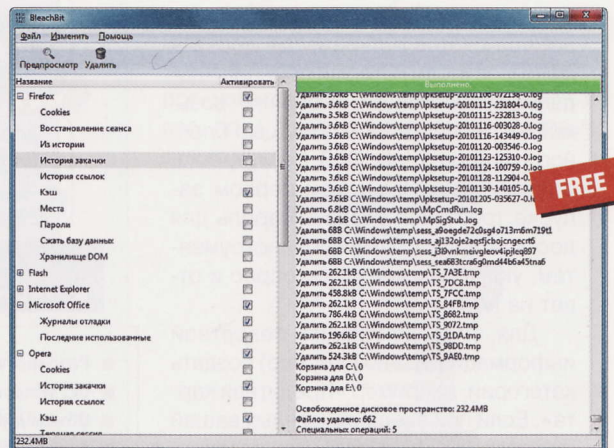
BleachBit

Файл Изменить Помощь

Предпросмотр Удалить

| Название | Активировать |
|---|---|
| ⊟ Firefox | ☑ |
| Cookies | ☐ |
| Восстановление сеанса | ☐ |
| Из истории | ☐ |
| История закачки | ☐ |
| История ссылок | ☐ |
| Кэш | ☑ |
| Места | ☐ |
| Пароли | ☐ |
| Сжать базу данных | ☐ |
| Хранилище DOM | ☐ |
| ⊞ Flash | ☐ |
| ⊞ Internet Explorer | ☐ |
| ⊟ Microsoft Office | ☑ |
| Журналы отладки | ☑ |
| Последние использованные | ☐ |
| ⊟ Opera | ☑ |
| Cookies | ☐ |
| История закачки | ☑ |
| История ссылок | ☐ |
| Кэш | ☑ |
| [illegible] | ☐ |

Выполнено.

Удалить 3.6kB C:\Windows\temp\lpksetup-20101106-072138-0.log
Удалить 3.6kB C:\Windows\temp\lpksetup-20101115-231804-0.log
Удалить 3.6kB C:\Windows\temp\lpksetup-20101115-232813-0.log
Удалить 3.6kB C:\Windows\temp\lpksetup-20101116-003028-0.log
Удалить 3.6kB C:\Windows\temp\lpksetup-20101116-143449-0.log
Удалить 3.6kB C:\Windows\temp\lpksetup-20101120-003546-0.log
Удалить 3.6kB C:\Windows\temp\lpksetup-20101123-125310-0.log
Удалить 3.6kB C:\Windows\temp\lpksetup-20101124-100759-0.log
Удалить 3.6kB C:\Windows\temp\lpksetup-20101128-112904-0.log
Удалить 3.6kB C:\Windows\temp\lpksetup-20101130-140105-0.log
Удалить 3.6kB C:\Windows\temp\lpksetup-20101205-035627-0.log
Удалить 6.8kB C:\Windows\temp\MpCmdRun.log
Удалить 3.6kB C:\Windows\temp\MpSigStub.log
Удалить 68B C:\Windows\temp\sess_a9oegde72c0sg4o713m6m719t1
Удалить 68B C:\Windows\temp\sess_aj132oje2aqsfjcbojcngectt6
Удалить 68B C:\Windows\temp\sess_i3l9vnkmeivgleov4ipjfeq897
Удалить 68B C:\Windows\temp\sess_sea683tcra6g0mnd44b6a45tna6
Удалить 262.1kB C:\Windows\temp\TS_7A3E.tmp
Удалить 262.1kB C:\Windows\temp\TS_7DC8.tmp
Удалить 458.8kB C:\Windows\temp\TS_7FCC.tmp
Удалить 262.1kB C:\Windows\temp\TS_84FB.tmp
Удалить 786.4kB C:\Windows\temp\TS_8682.tmp
Удалить 262.1kB C:\Windows\temp\TS_9072.tmp
Удалить 196.6kB C:\Windows\temp\TS_91DA.tmp
Удалить 262.1kB C:\Windows\temp\TS_98DD.tmp
Удалить 524.3kB C:\Windows\temp\TS_9AE0.tmp
Корзина для C:\ 0
Корзина для D:\ 0
Корзина для E:\ 0

Освобожденное дисковое пространство: 232.4MB
Файлов удалено: 662
Специальных операций: 5

FREE

232.4MB